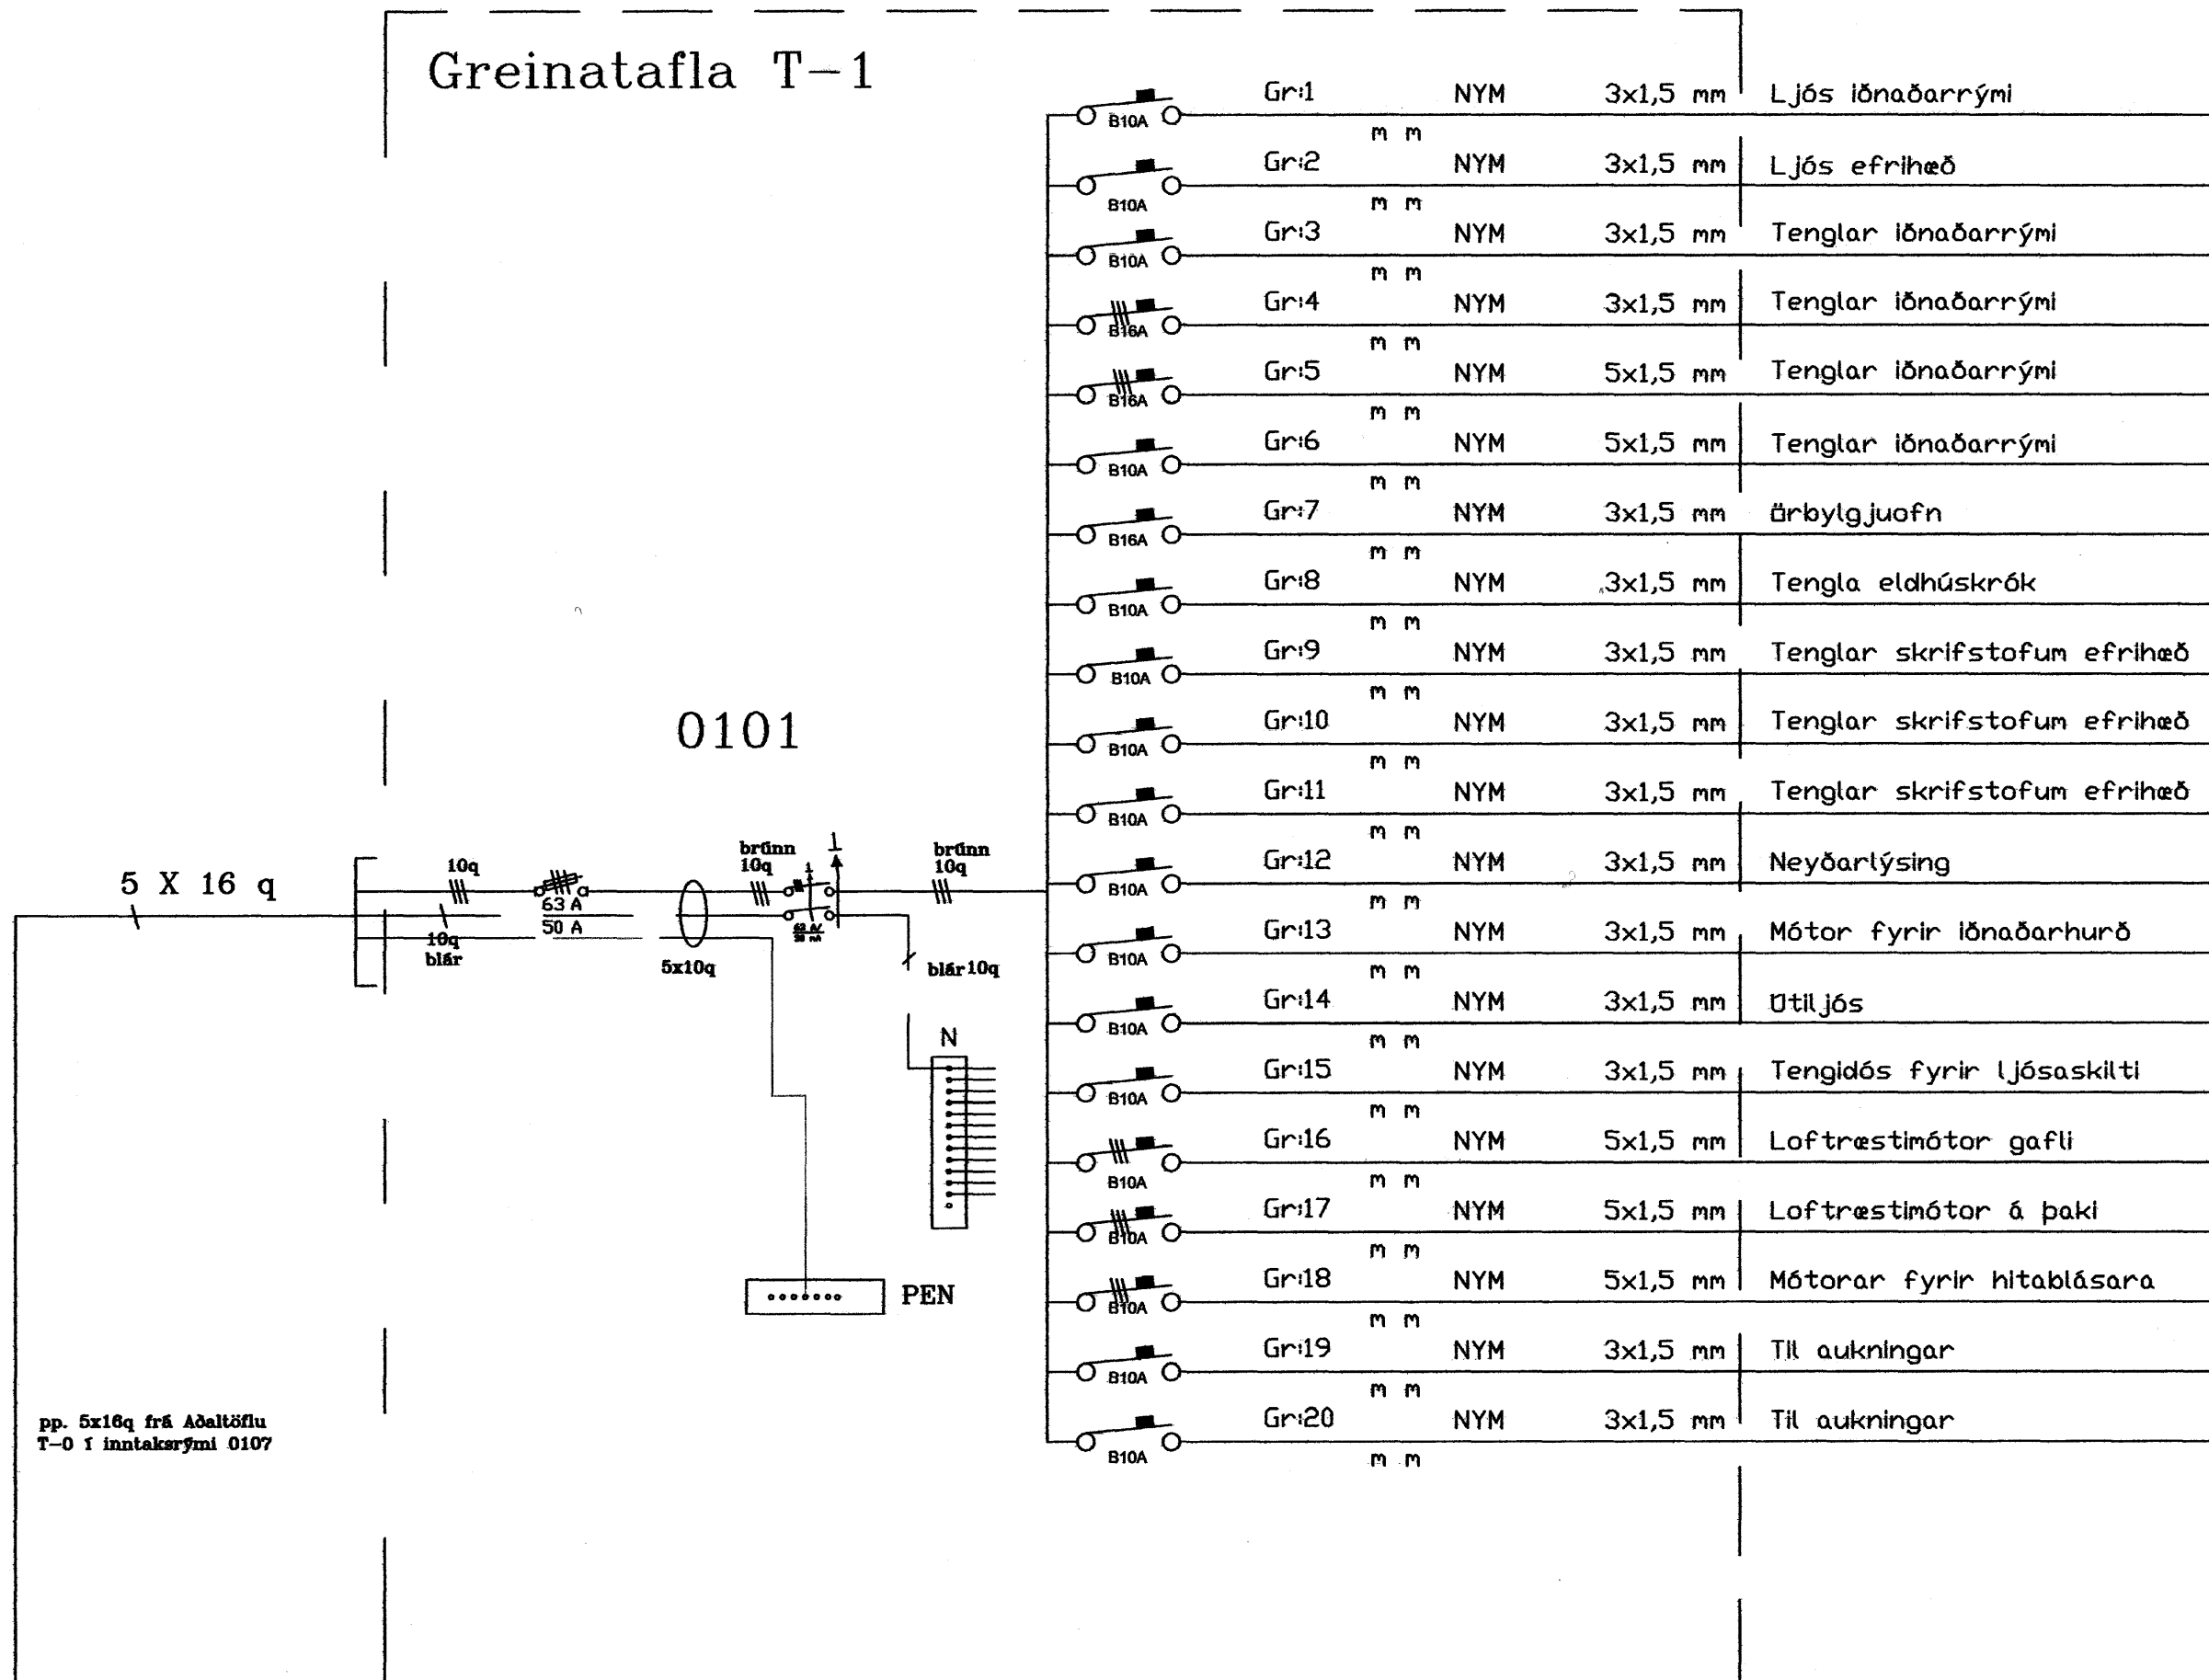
Greinatafla T-1

Gr:1 B10A m m NYM 3x1,5 mm Ljós iðnaðarrými
Gr:2 B10A m m NYM 3x1,5 mm Ljós efrihæð
Gr:3 B10A m m NYM 3x1,5 mm Tenglar iðnaðarrými
Gr:4 B16A m m NYM 3x1,5 mm Tenglar iðnaðarrými
Gr:5 B16A m m NYM 5x1,5 mm Tenglar iðnaðarrými
Gr:6 B10A m m NYM 5x1,5 mm Tenglar iðnaðarrými
Gr:7 B16A m m NYM 3x1,5 mm örbylgjuofn
Gr:8 B10A m m NYM 3x1,5 mm Tengla eldhúskrók
Gr:9 B10A m m NYM 3x1,5 mm Tenglar skrifstofum efrihæð
Gr:10 B10A m m NYM 3x1,5 mm Tenglar skrifstofum efrihæð
Gr:11 B10A m m NYM 3x1,5 mm Tenglar skrifstofum efrihæð
Gr:12 B10A m m NYM 3x1,5 mm Neyðarlýsing
Gr:13 B10A m m NYM 3x1,5 mm Mótor fyrir iðnaðarhurð
Gr:14 B10A m m NYM 3x1,5 mm Útiljós
Gr:15 B10A m m NYM 3x1,5 mm Tengidós fyrir ljósaskilti
Gr:16 B10A m m NYM 5x1,5 mm Loftræstimótor gafli
Gr:17 B10A m m NYM 5x1,5 mm Loftræstimótor á þaki
Gr:18 B10A m m NYM 5x1,5 mm Mótorar fyrir hitablásara
Gr:19 B10A m m NYM 3x1,5 mm Til aukningar
Gr:20 B10A m m NYM 3x1,5 mm Til aukningar

0101

5 X 16 q
10q
10q blár
63 A
50 A
5x10q
brúnn 10q
brúnn 10q
blár 10q
N
PEN

pp. 5x16q frá Aðaltöflu T-0 í inntaksrými 0107